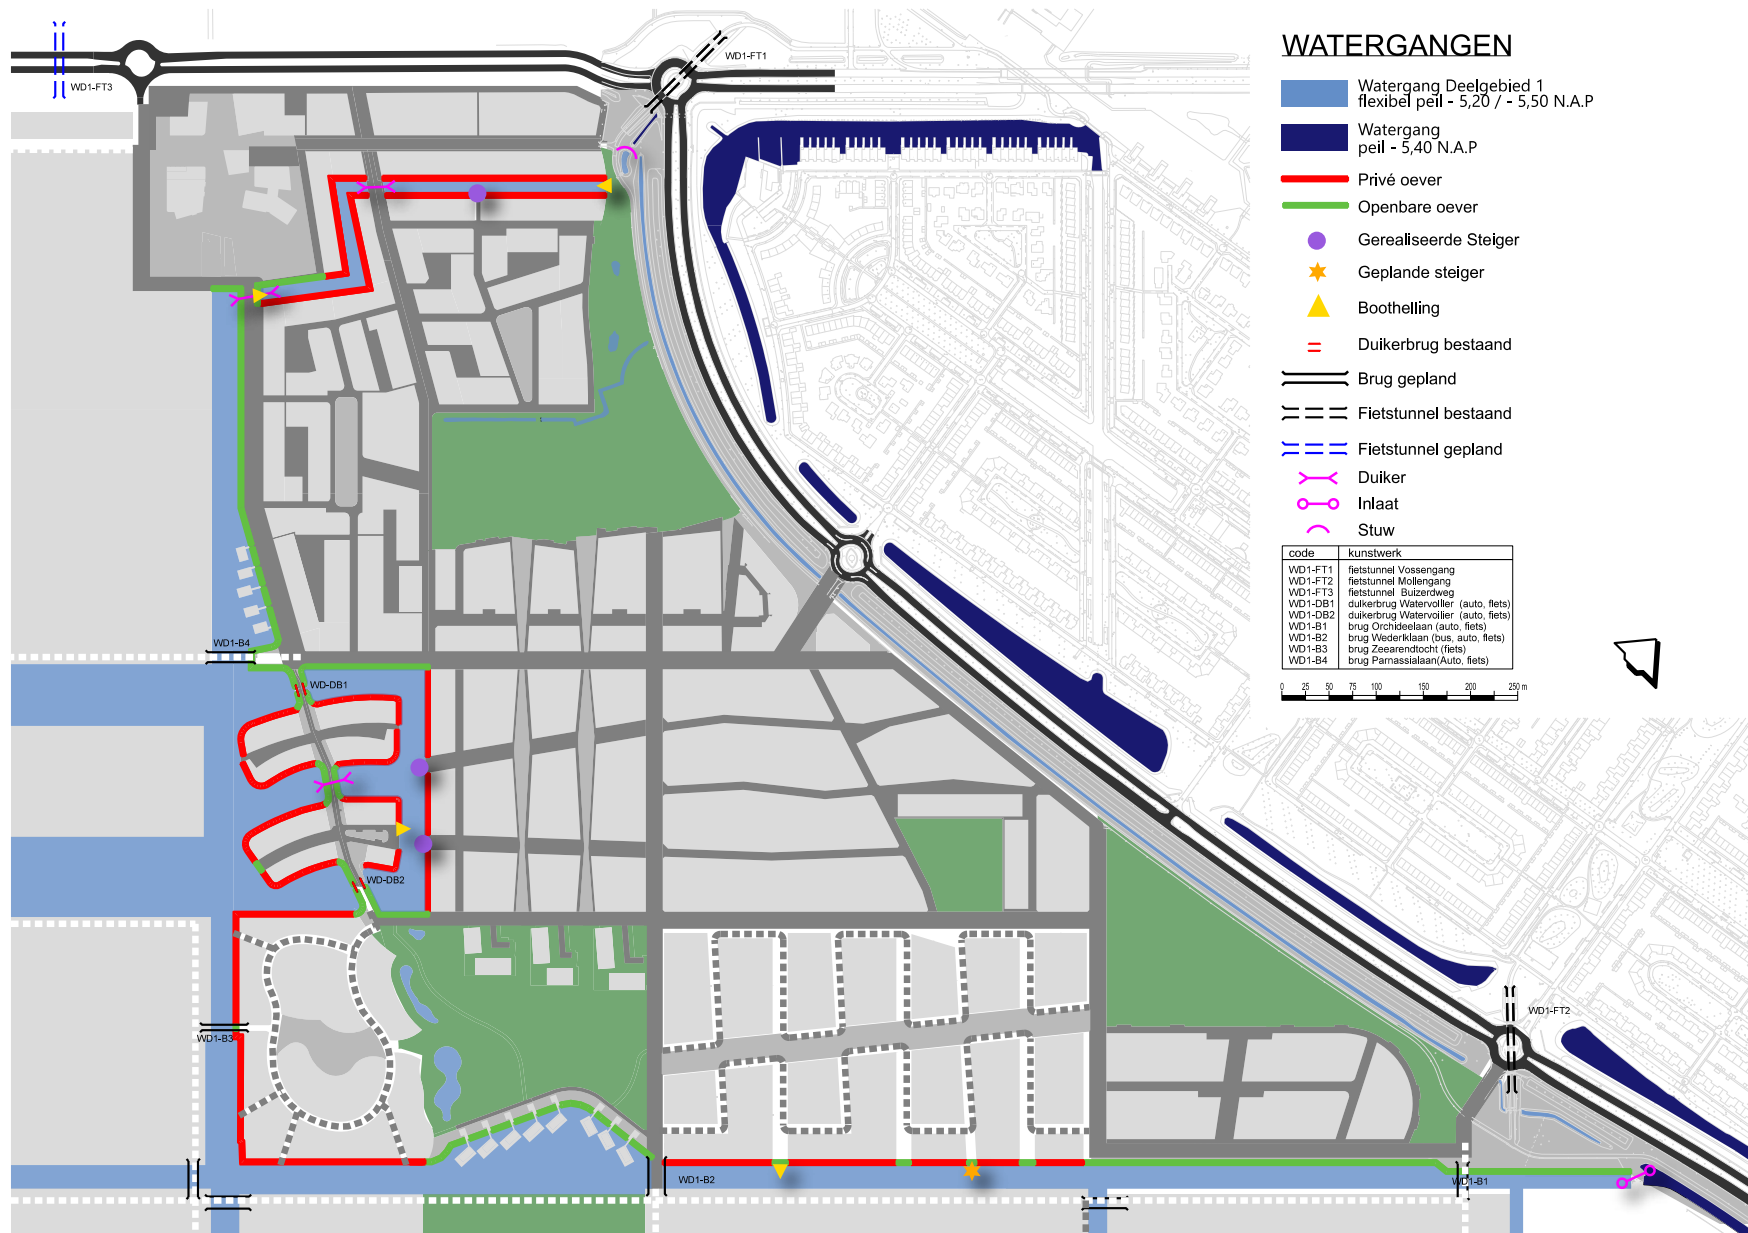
WATERGANGEN

Watergang Deelgebied 1 flexibel peil - 5,20 / - 5,50 N.A.P

Watergang peil - 5,40 N.A.P

Privé oever

Openbare oever

Gerealiseerde Steiger

Geplande steiger

Boothelling

Duikerbrug bestaand

Brug gepland

Fietstunnel bestaand

Fietstunnel gepland

Duiker

Inlaat

Stuw

| code | kunstwerk |
|---|---|
| WD1-FT1 | fietstunnel Vossengang |
| WD1-FT2 | fietstunnel Mollengang |
| WD1-FT3 | fietstunnel Buizerdweg |
| WD1-DB1 | duikerbrug Watervoiller (auto, fiets) |
| WD1-DB2 | duikerbrug Watervoiller (auto, fiets) |
| WD1-B1 | brug Orchideelaan (auto, fiets) |
| WD1-B2 | brug Wederklaan (bus, auto, fiets) |
| WD1-B3 | brug Zeearendtocht (fiets) |
| WD1-B4 | brug Parnassialaan(Auto, fiets) |

0 25 50 75 100 150 200 250 m

WD1-FT3

WD1-FT1

WD1-B4

WD-DB1

WD-DB2

WD1-B3

WD1-B2

WD1-FT2

WD1-B1